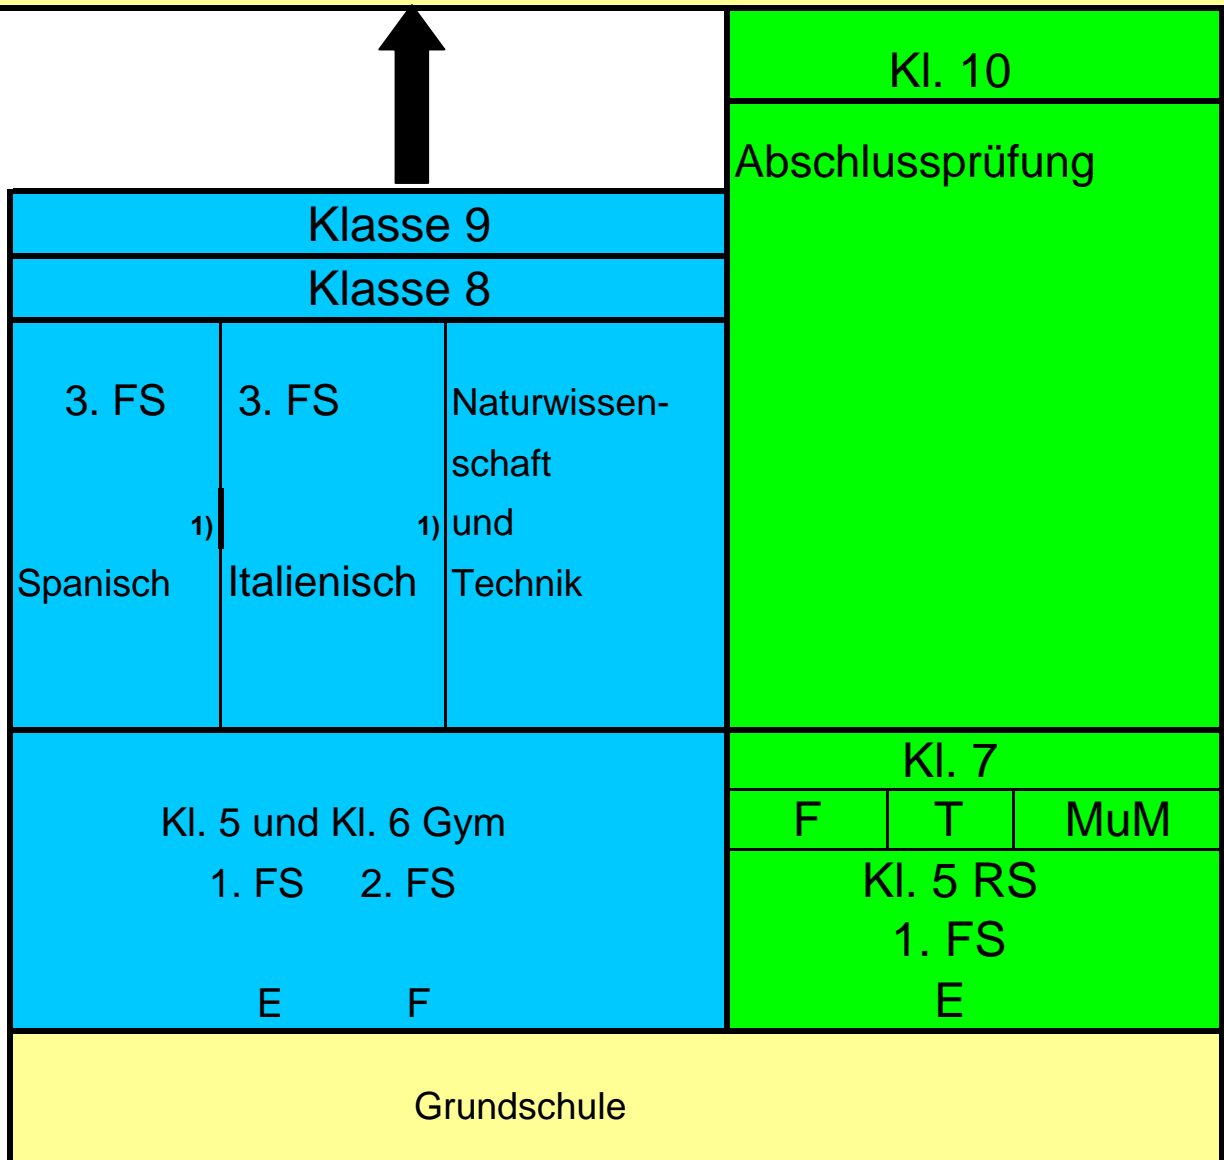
Kl. 10

Abschlussprüfung

Klasse 9

Klasse 8

3. FS

Spanisch

1)

3. FS

Italienisch

1)

Naturwissenschaft und Technik

Kl. 7

| F | T | MuM |
|---|---|---|

Kl. 5 und Kl. 6 Gym
1. FS 2. FS

E F

Kl. 5 RS
1. FS
E

Grundschule